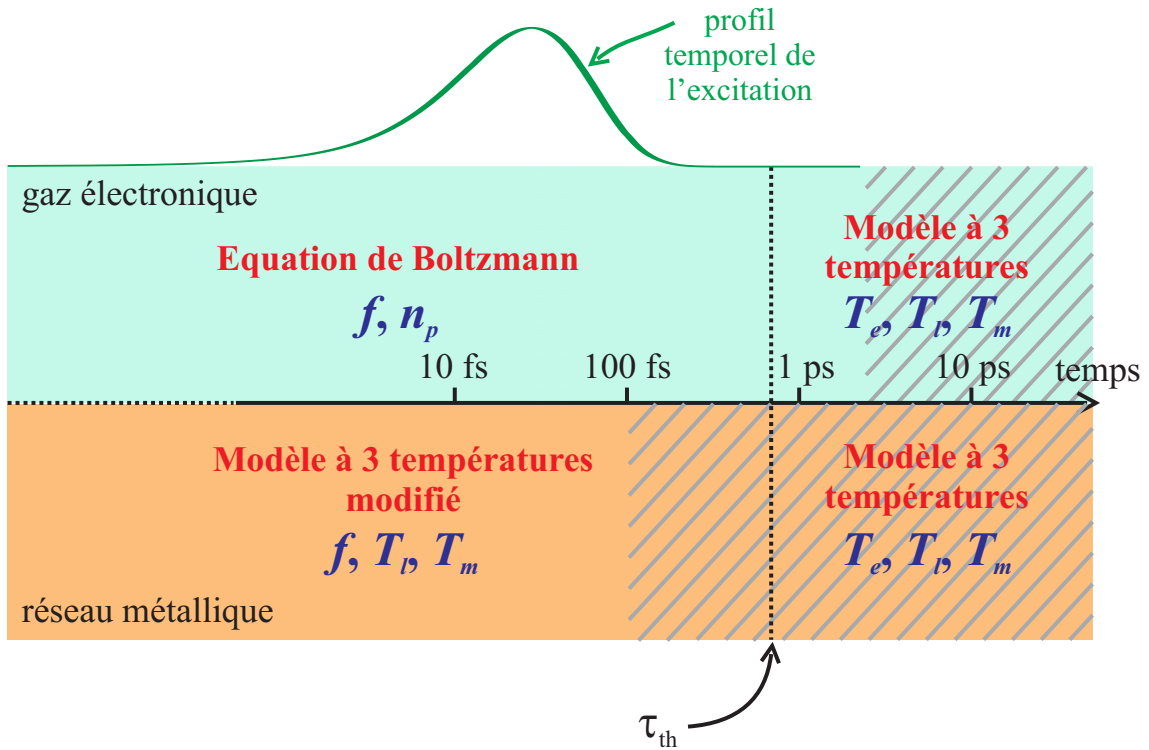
profil temporel de l'excitation

gaz électronique

Equation de Boltzmann

$f$, $n_p$

Modèle à 3 températures

$T_e$, $T_l$, $T_m$

10 fs

100 fs

1 ps

10 ps

temps

Modèle à 3 températures modifié

$f$, $T_l$, $T_m$

Modèle à 3 températures

$T_e$, $T_l$, $T_m$

réseau métallique

$\tau_{th}$